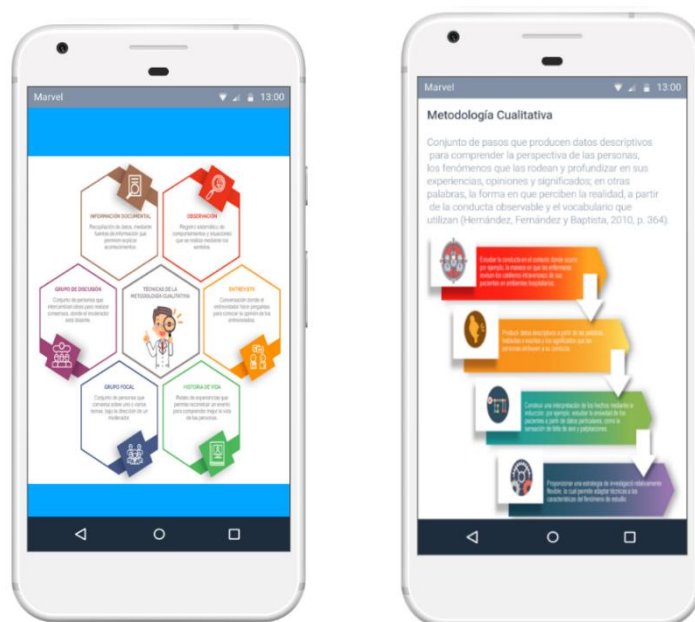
Marvel 13:00

INFORMACIÓN DOCUMENTAL
Recopilación de datos, mediante fuentes de información que permiten explicar acontecimientos.

OBSERVACIÓN
Registro sistemático de comportamientos y situaciones que se realiza mediante los sentidos.

GRUPO DE DISCUSIÓN
Conjunto de personas que intercambian ideas para resolver consensos, donde el moderador está distante.

TÉCNICAS DE LA METODOLOGÍA CUALITATIVA

ENTREVISTA
Conversación donde el entrevistador hace preguntas para conocer la opinión de los entrevistados.

GRUPO FOCAL
Conjunto de personas que conversa sobre uno o varios temas, bajo la dirección de un moderador.

HISTORIA DE VIDA
Relato de experiencias que permite reconstruir un evento para comprender mejor la vida de las personas.

Marvel 13:00

Metodología Cualitativa

Conjunto de pasos que producen datos descriptivos para comprender la perspectiva de las personas, los fenómenos que las rodean y profundizar en sus experiencias, opiniones y significados; en otras palabras, la forma en que perciben la realidad, a partir de la conducta observable y el vocabulario que utilizan (Hernández, Fernández y Baptista, 2010, p. 364).

Estudiar la conducta en el contexto donde ocurre; por ejemplo, la manera en que las enfermeras asisten los cambios de los pacientes en ambientes hospitalarios.

Produce datos descriptivos a partir de las palabras habladas o escritas y los significados que las personas atribuyen a su conducta.

Construir una interpretación de los hechos mediante la inducción; por ejemplo, estudiar la ansiedad de los pacientes a partir de datos particulares, como la percepción de falta de aire y palpitaciones.

Proporcionar una estrategia de investigación relativamente flexible, la cual permite adaptar técnicas a las características del fenómeno de estudio.